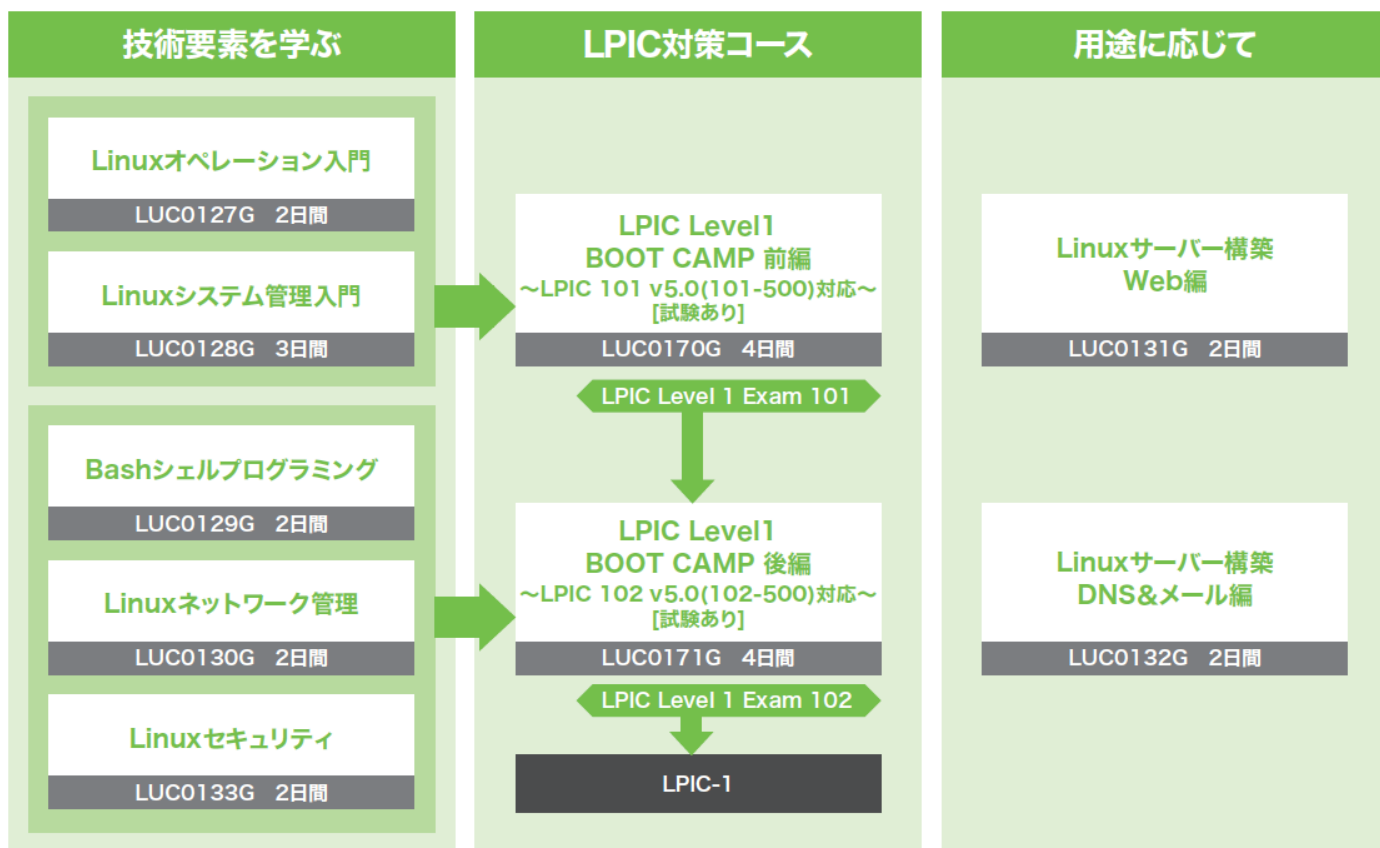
技術要素を学ぶ

Linuxオペレーション入門
LUC0127G　2日間

Linuxシステム管理入門
LUC0128G　3日間

Bashシェルプログラミング
LUC0129G　2日間

Linuxネットワーク管理
LUC0130G　2日間

Linuxセキュリティ
LUC0133G　2日間

LPIC対策コース

LPIC Level1
BOOT CAMP 前編
～LPIC 101 v5.0(101-500)対応～
[試験あり]
LUC0170G　4日間

LPIC Level 1 Exam 101

LPIC Level1
BOOT CAMP 後編
～LPIC 102 v5.0(102-500)対応～
[試験あり]
LUC0171G　4日間

LPIC Level 1 Exam 102

LPIC-1

用途に応じて

Linuxサーバー構築
Web編
LUC0131G　2日間

Linuxサーバー構築
DNS&メール編
LUC0132G　2日間